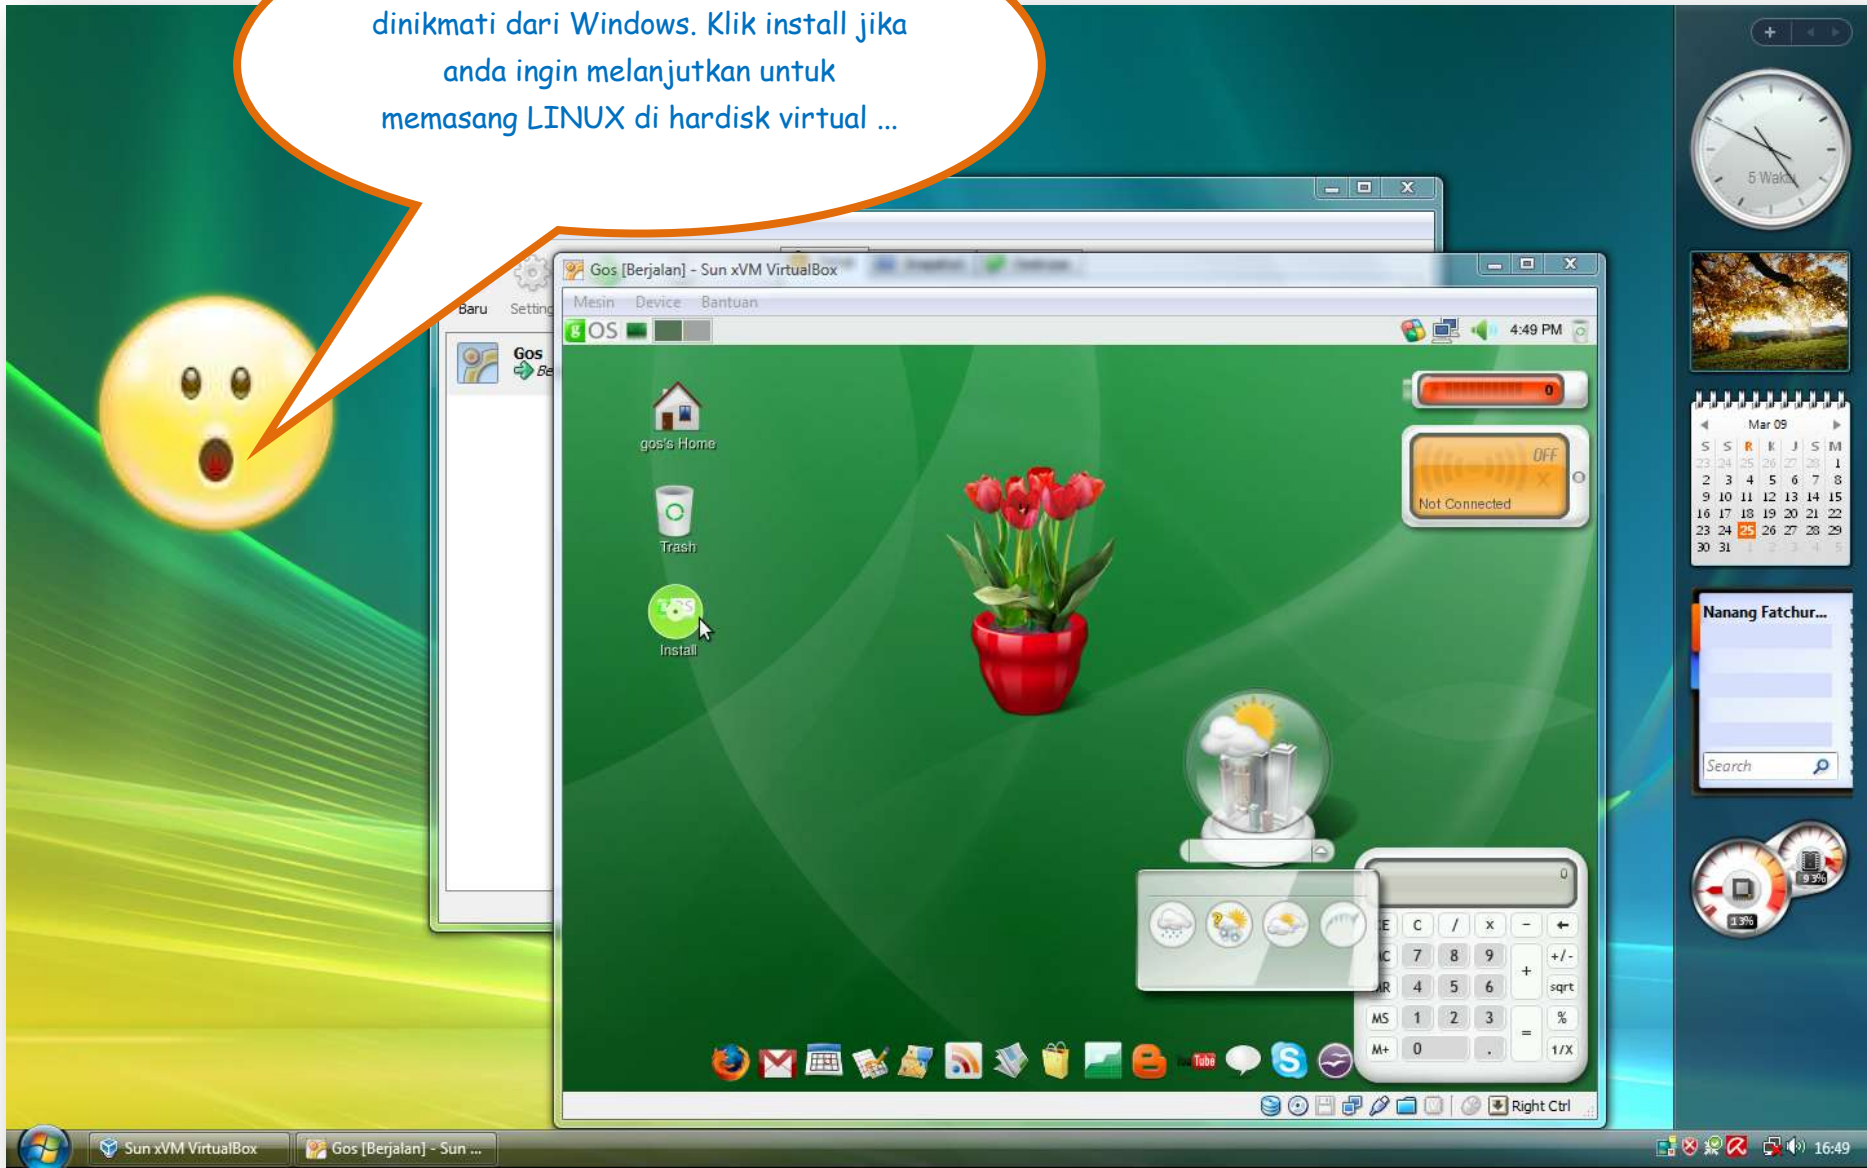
dinikmati dari Windows. Klik install jika anda ingin melanjutkan untuk memasang LINUX di hardisk virtual ...

Baru Setting

Gos

Gos [Berjalan] - Sun xVM VirtualBox

Mesin Device Bantuan

gOS

4:49 PM

gos's Home

Trash

Install

0

OFF

Not Connected

0

C / x − ←

7 8 9 + +/-

4 5 6 sqrt

MS 1 2 3 = %

M+ 0 . 1/X

Right Ctrl

5 Waktu

Mar 09

S S R K J S M

23 24 25 26 27 28 1

2 3 4 5 6 7 8

9 10 11 12 13 14 15

16 17 18 19 20 21 22

23 24 25 26 27 28 29

30 31 1 2 3 4 5

Nanang Fatchur...

Search

13%

93%

Sun xVM VirtualBox

Gos [Berjalan] - Sun ...

16:49